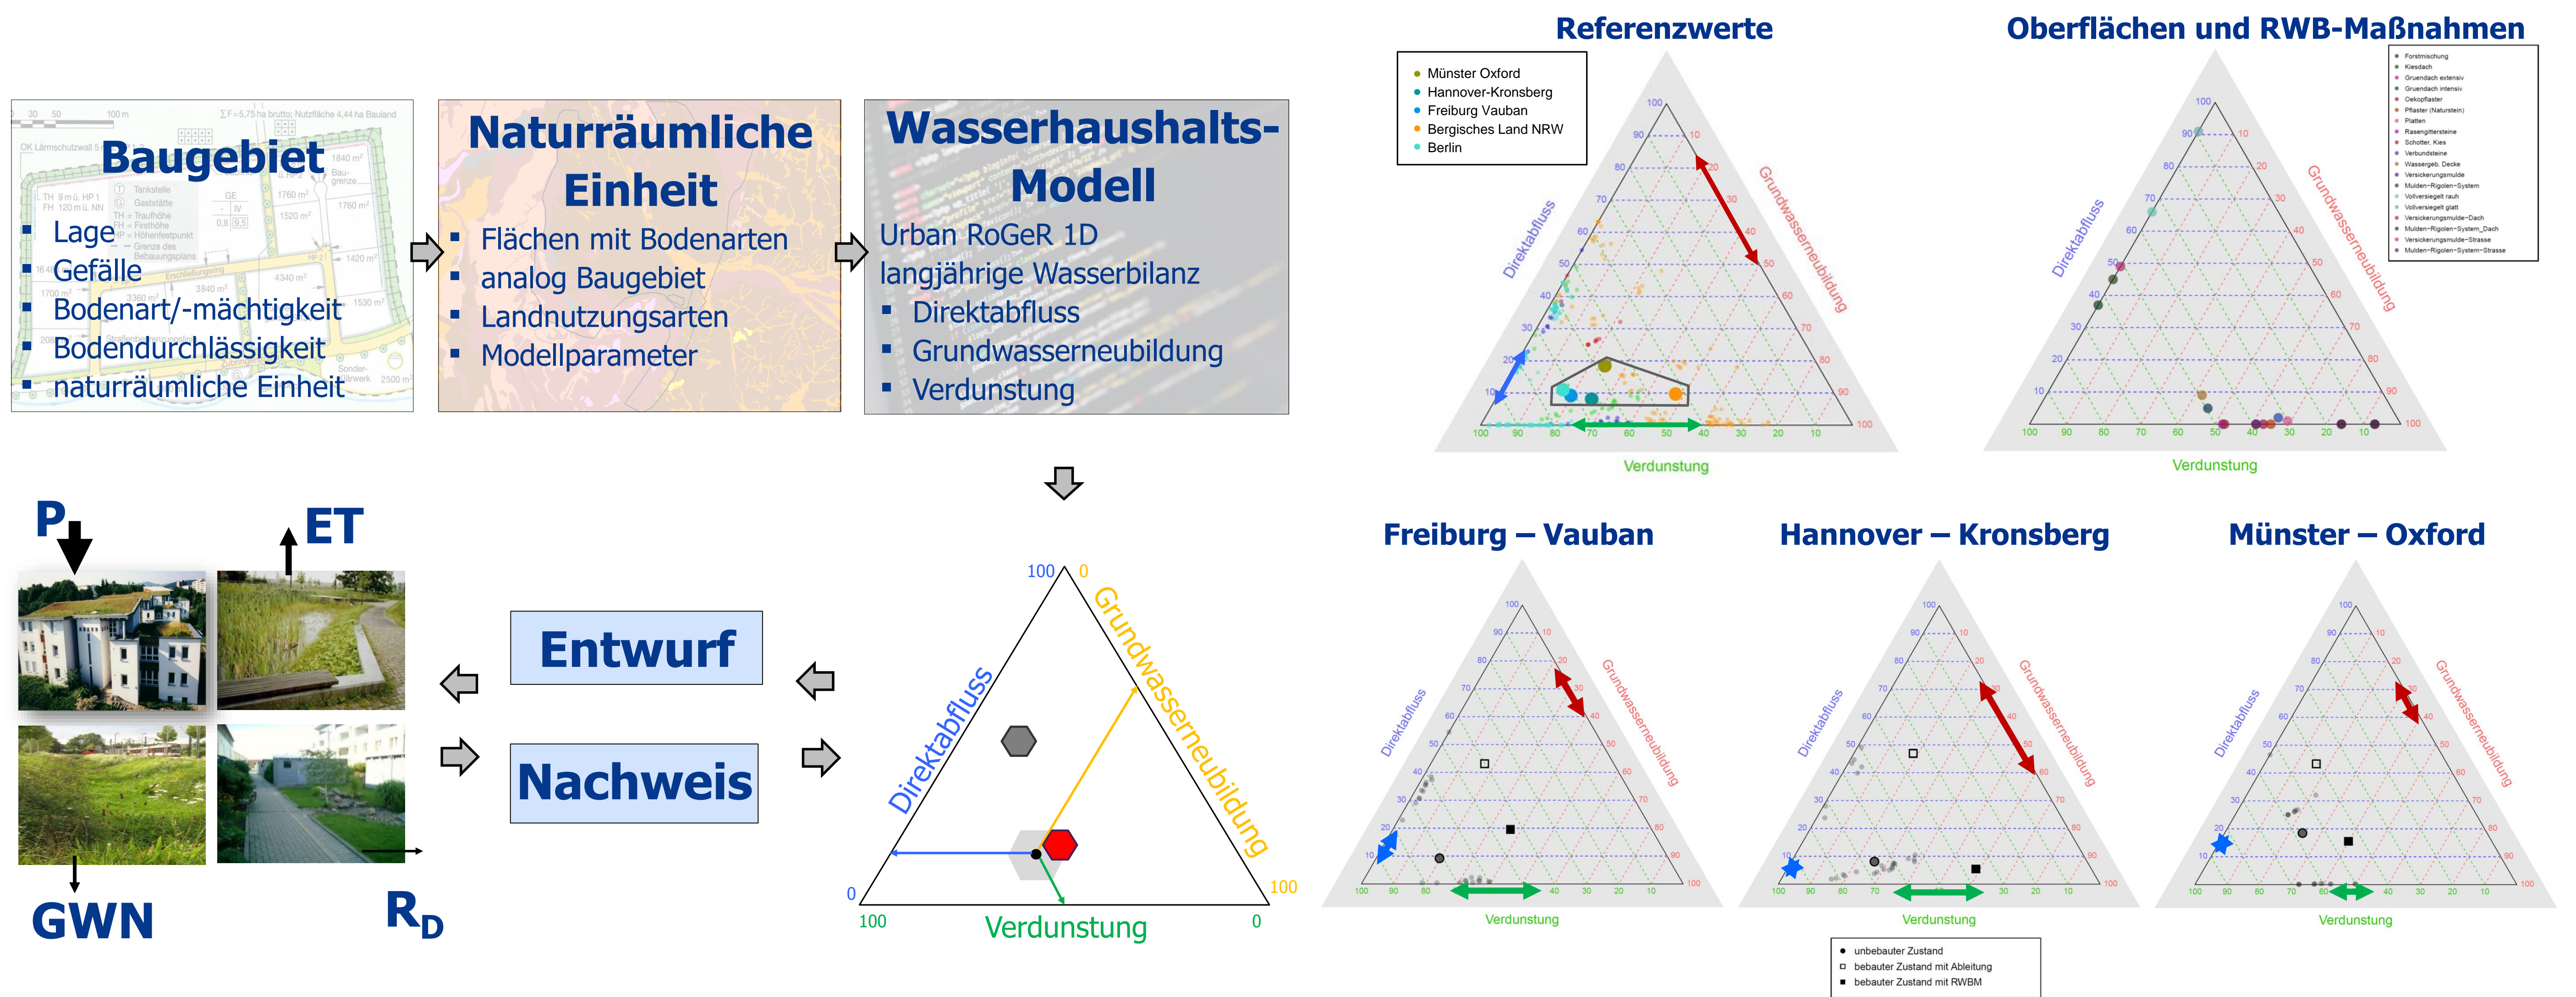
Baugebiet
- Lage
- Gefälle
- Bodenart/-mächtigkeit
- Bodendurchlässigkeit
- naturräumliche Einheit

Naturräumliche Einheit
- Flächen mit Bodenarten
- analog Baugebiet
- Landnutzungsarten
- Modellparameter

Wasserhaushalts-Modell
Urban RoGeR 1D
langjährige Wasserbilanz
- Direktabfluss
- Grundwasserneubildung
- Verdunstung

P
ET
GWN
$R_D$

Entwurf
Nachweis

100 0
Direktabfluss
Grundwasserneubildung
0 100
100 Verdunstung 0

Referenzwerte
Münster Oxford
Hannover-Kronsberg
Freiburg Vauban
Bergisches Land NRW
Berlin
Direktabfluss
Grundwasserneubildung
Verdunstung

Oberflächen und RWB-Maßnahmen
Forstmischung
Kiesdach
Gruendach extensiv
Gruendach intensiv
Oekopflaster
Pflaster (Naturstein)
Platten
Rasengittersteine
Schotter, Kies
Verbundsteine
Wassergeb. Decke
Versickerungsmulde
Mulden-Rigolen-System
Vollversiegelt rauh
Vollversiegelt glatt
Versickerungsmulde-Dach
Mulden-Rigolen-System_Dach
Versickerungsmulde-Strasse
Mulden-Rigolen-System-Strasse
Direktabfluss
Grundwasserneubildung
Verdunstung

Freiburg – Vauban
Direktabfluss
Grundwasserneubildung
Verdunstung

Hannover – Kronsberg
Direktabfluss
Grundwasserneubildung
Verdunstung

Münster – Oxford
Direktabfluss
Grundwasserneubildung
Verdunstung

unbebauter Zustand
bebauter Zustand mit Ableitung
bebauter Zustand mit RWBM